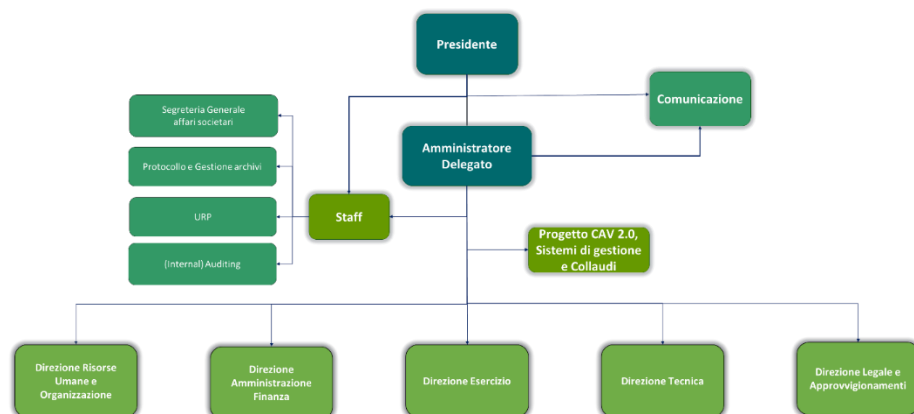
Presidente

Comunicazione

Segreteria Generale affari societari

Protocollo e Gestione archivi

URP

(Internal) Auditing

Amministratore Delegato

Staff

Progetto CAV 2.0, Sistemi di gestione e Collaudi

Direzione Risorse Umane e Organizzazione

Direzione Amministrazione Finanza

Direzione Esercizio

Direzione Tecnica

Direzione Legale e Approvvigionamenti